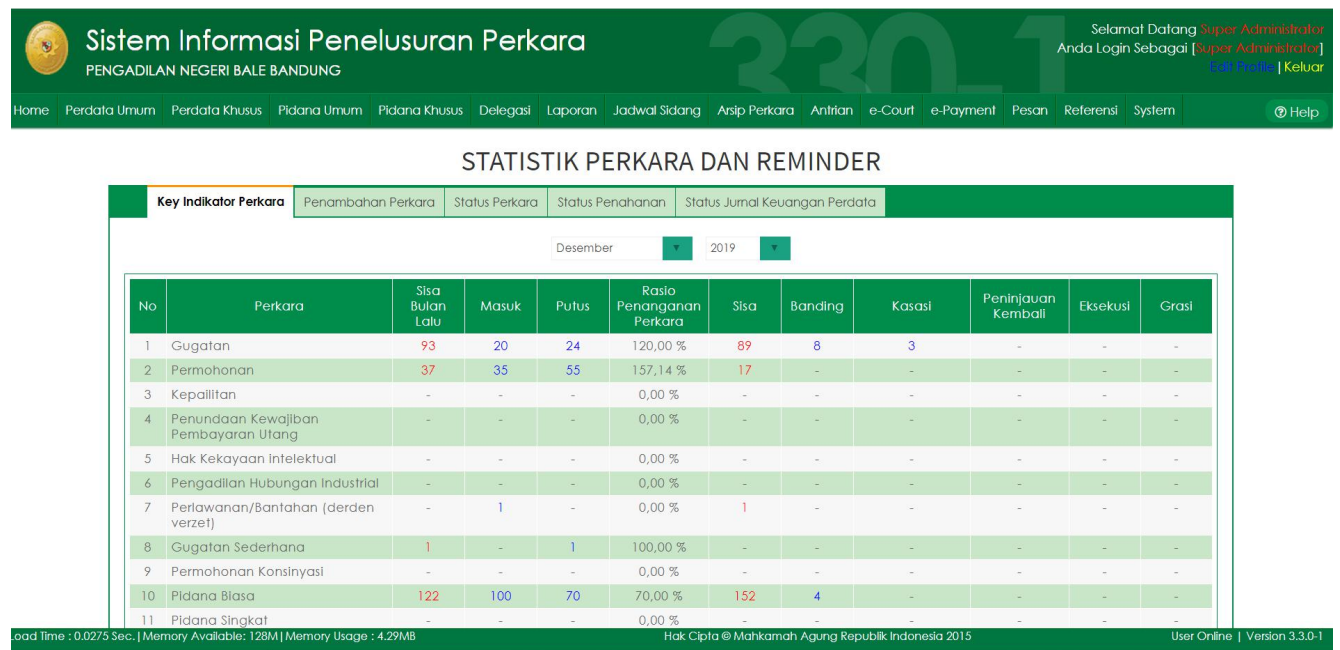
Sistem Informasi Penelusuran Perkara
PENGADILAN NEGERI BALE BANDUNG

3.3.0-1

Selamat Datang Super Administrator
Anda Login Sebagai [Super Administrator]
Edit Profile | Keluar

Home Perdata Umum Perdata Khusus Pidana Umum Pidana Khusus Delegasi Laporan Jadwal Sidang Arsip Perkara Antrian e-Court e-Payment Pesan Referensi System

Help

STATISTIK PERKARA DAN REMINDER

Key Indikator Perkara | Penambahan Perkara | Status Perkara | Status Penahanan | Status Jurnal Keuangan Perdata

Desember 2019

| No | Perkara | Sisa Bulan Lalu | Masuk | Putus | Rasio Penanganan Perkara | Sisa | Banding | Kasasi | Peninjauan Kembali | Eksekusi | Grasi |
|---|---|---|---|---|---|---|---|---|---|---|---|
| 1 | Gugatan | 93 | 20 | 24 | 120,00 % | 89 | 8 | 3 | - | - | - |
| 2 | Permohonan | 37 | 35 | 55 | 157,14 % | 17 | - | - | - | - | - |
| 3 | Kepailitan | - | - | - | 0,00 % | - | - | - | - | - | - |
| 4 | Penundaan Kewajiban Pembayaran Utang | - | - | - | 0,00 % | - | - | - | - | - | - |
| 5 | Hak Kekayaan Intelektual | - | - | - | 0,00 % | - | - | - | - | - | - |
| 6 | Pengadilan Hubungan Industrial | - | - | - | 0,00 % | - | - | - | - | - | - |
| 7 | Perlawanan/Bantahan (derden verzet) | - | 1 | - | 0,00 % | 1 | - | - | - | - | - |
| 8 | Gugatan Sederhana | 1 | - | 1 | 100,00 % | - | - | - | - | - | - |
| 9 | Permohonan Konsinyasi | - | - | - | 0,00 % | - | - | - | - | - | - |
| 10 | Pidana Biasa | 122 | 100 | 70 | 70,00 % | 152 | 4 | - | - | - | - |
| 11 | Pidana Singkat | - | - | - | 0,00 % | - | - | - | - | - | - |

Load Time : 0.0275 Sec. | Memory Available: 128M | Memory Usage : 4.29MB
Hak Cipta © Mahkamah Agung Republik Indonesia 2015
User Online | Version 3.3.0-1